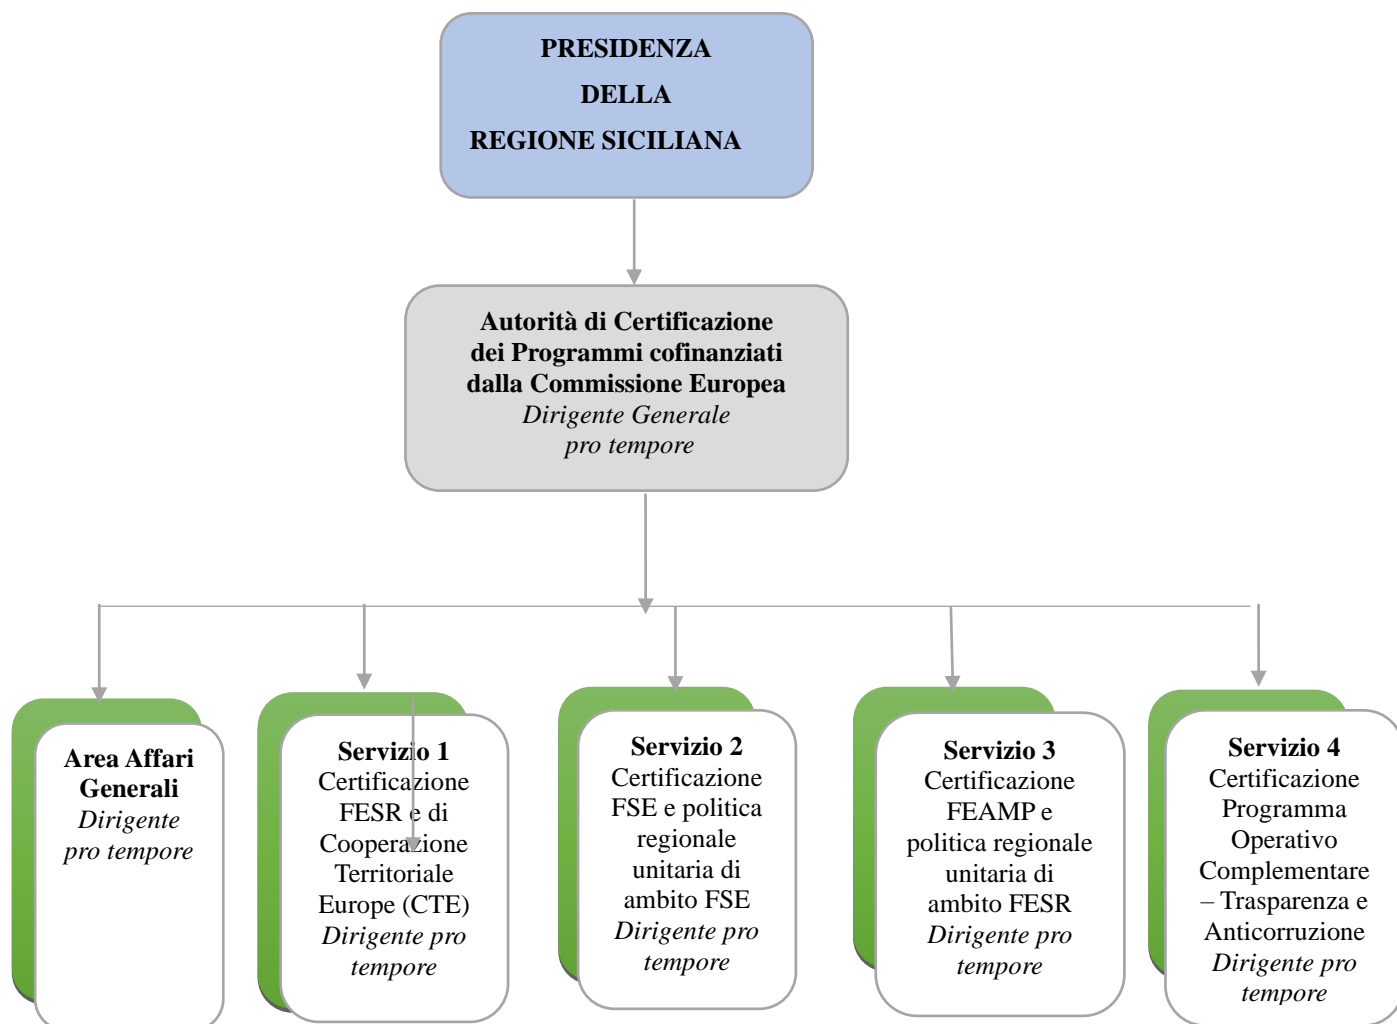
PRESIDENZA
DELLA
REGIONE SICILIANA

Autorità di Certificazione dei Programmi cofinanziati dalla Commissione Europea
*Dirigente Generale pro tempore*

Area Affari Generali
*Dirigente pro tempore*

Servizio 1
Certificazione FESR e di Cooperazione Territoriale Europe (CTE)
*Dirigente pro tempore*

Servizio 2
Certificazione FSE e politica regionale unitaria di ambito FSE
*Dirigente pro tempore*

Servizio 3
Certificazione FEAMP e politica regionale unitaria di ambito FESR
*Dirigente pro tempore*

Servizio 4
Certificazione Programma Operativo Complementare – Trasparenza e Anticorruzione
*Dirigente pro tempore*